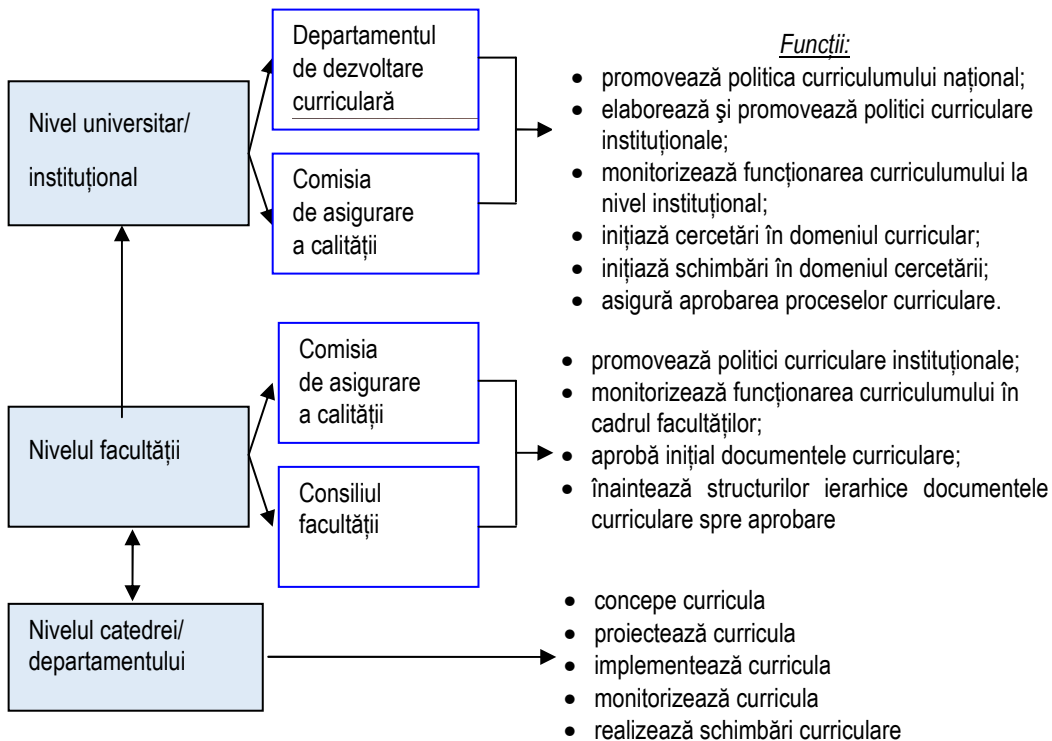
Nivel universitar/ instituțional

Departamentul de dezvoltare curriculară

Comisia de asigurare a calității

Funcții:

- promovează politica curriculumului național;
- elaborează şi promovează politici curriculare instituționale;
- monitorizează funcționarea curriculumului la nivel instituțional;
- inițiază cercetări în domeniul curricular;
- inițiază schimbări în domeniul cercetării;
- asigură aprobarea proceselor curriculare.

Nivelul facultății

Comisia de asigurare a calității

Consiliul facultății

- promovează politici curriculare instituționale;
- monitorizează funcționarea curriculumului în cadrul facultăților;
- aprobă inițial documentele curriculare;
- înaintează structurilor ierarhice documentele curriculare spre aprobare

Nivelul catedrei/ departamentului

- concepe curricula
- proiectează curricula
- implementează curricula
- monitorizează curricula
- realizează schimbări curriculare